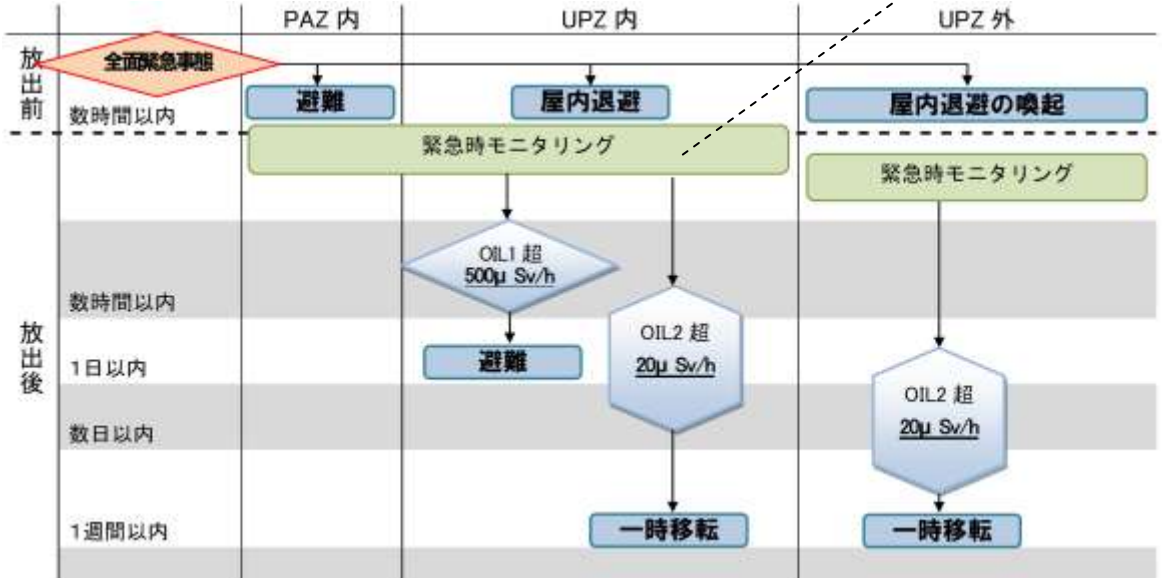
| | PAZ 内 | UPZ 内 | UPZ 外 |
|---|---|---|---|
| 放出前 全面緊急事態 数時間以内 | 避難 | 屋内退避 | 屋内退避の喚起 |
| 放出後 | 緊急時モニタリング | 緊急時モニタリング | 緊急時モニタリング |
| | | OIL1 超 500μ Sv/h | |
| 数時間以内 | | OIL2 超 20μ Sv/h | |
| 1日以内 | | 避難 | OIL2 超 20μ Sv/h |
| 数日以内 | | | |
| 1週間以内 | | 一時移転 | 一時移転 |